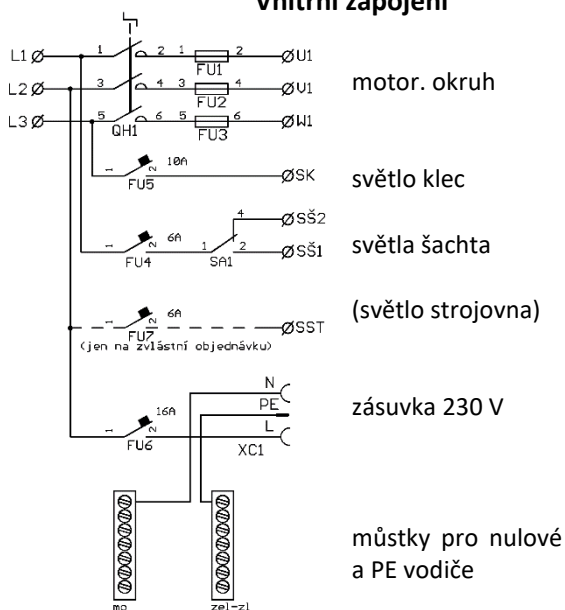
Vnitřní zapojení

L1 Ø
L2 Ø
L3 Ø

1 2 1 2 ØU1
FU1
3 4 3 4 ØV1
FU2
5 6 5 6 ØW1
QH1 FU3

motor. okruh

1 2 10A
FU5 ØSK

světlo klec

4 ØSŠ2
1 2 6A 1 2 ØSŠ1
FU4 SA1

světla šachta

1 2 6A
FU7 ØSST
(jen na zvláštní objednávku)

(světlo strojovna)

N
PE
1 2 16A L
FU6 XC1

zásuvka 230 V

mo zel-zl

můstky pro nulové a PE vodiče